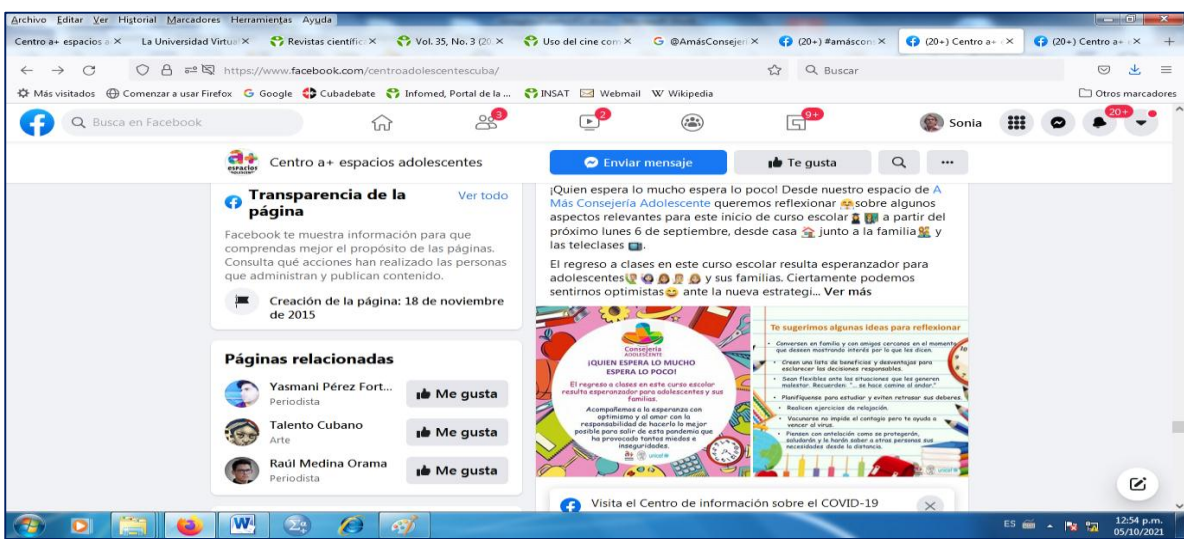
Archivo Editar Ver Historial Marcadores Herramientas Ayuda

Centro a+ espacios a × La Universidad Virtual × Revistas científic × Vol. 35, No. 3 (20 × Uso del cine com × G @AmásConsejer × (20+) #amáscon × (20+) Centro a+ × (20+) Centro a+ × +

https://www.facebook.com/centroadolescentescuba/

Buscar

Más visitados Comenzar a usar Firefox Google Cubadebate Infomed, Portal de la ... INSAT Webmail Wikipedia Otros marcadores

Busca en Facebook 3 2 9+ Sonia 20+

Centro a+ espacios adolescentes

Enviar mensaje Te gusta

Transparencia de la página Ver todo

Facebook te muestra información para que comprendas mejor el propósito de las páginas. Consulta qué acciones han realizado las personas que administran y publican contenido.

Creación de la página: 18 de noviembre de 2015

Páginas relacionadas

Yasmani Pérez Fort... Periodista Me gusta

Talento Cubano Arte Me gusta

Raúl Medina Orama Periodista Me gusta

¡Quien espera lo mucho espera lo poco! Desde nuestro espacio de A Más Consejería Adolescente queremos reflexionar sobre algunos aspectos relevantes para este inicio de curso escolar a partir del próximo lunes 6 de septiembre, desde casa junto a la familia y las teleclases.

El regreso a clases en este curso escolar resulta esperanzador para adolescentes y sus familias. Ciertamente podemos sentirnos optimistas ante la nueva estrategi... Ver más

Consejería ADOLESCENTE

¡QUIEN ESPERA LO MUCHO ESPERA LO POCO!

El regreso a clases en este curso escolar resulta esperanzador para adolescentes y sus familias.

Acompañemos a la esperanza con optimismo y el amor con la responsabilidad de hacerlo lo mejor posible para salir de esta pandemia que ha provocado tantos miedos e inseguridades.

unicef

Te sugerimos algunas ideas para reflexionar

Conversen en familia y con amigos cercanos en el momento que deseen mostrando interés por lo que les dicen.

Crean una lista de beneficios y desventajas para esclarecer las decisiones responsables.

Sean flexibles ante las situaciones que les generen molestar. Recuerden: "...se hace camino al andar".

Planifíquense para estudiar y eviten retrasar sus deberes.

Realicen ejercicios de relajación.

Vacunarse no impide el contagio pero te ayuda a vencer al virus.

Piensen con antelación cómo se protegerán, saludarán y le harán saber a otras personas sus necesidades desde la distancia.

unicef

Visita el Centro de información sobre el COVID-19

ES 12:54 p.m. 05/10/2021